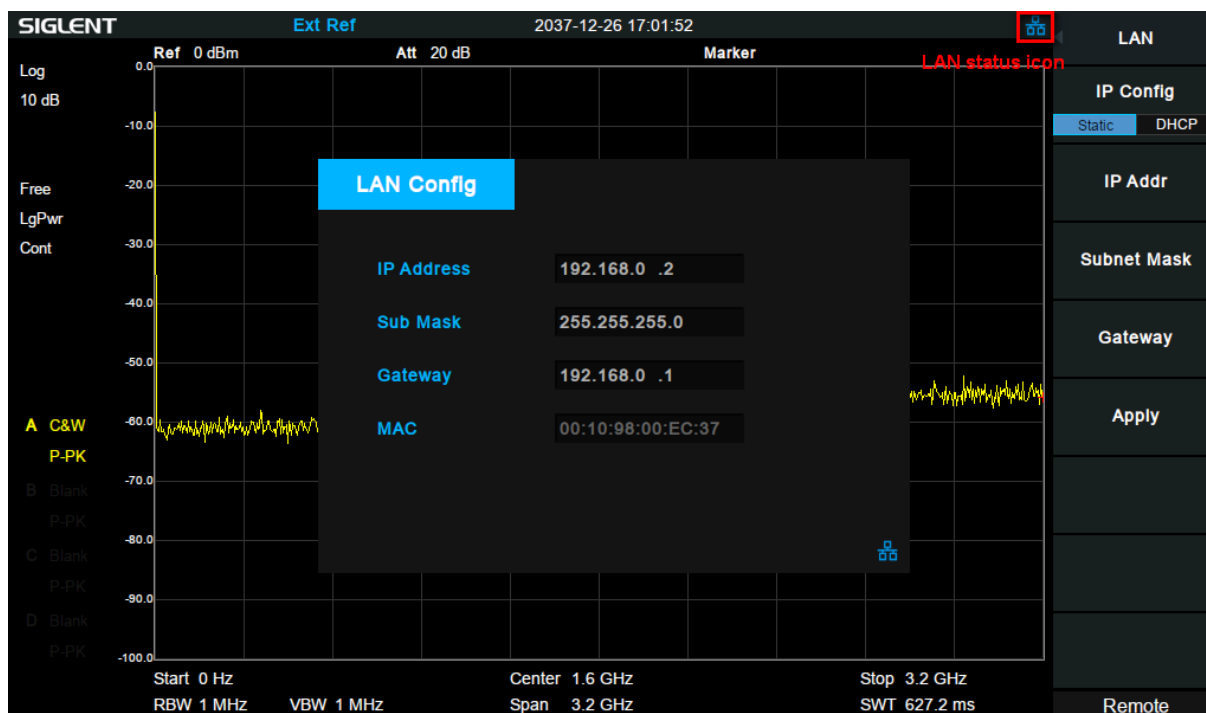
SIGLENT Ext Ref 2037-12-26 17:01:52

LAN

LAN status icon

Ref 0 dBm Att 20 dB Marker

Log
10 dB

Free
LgPwr
Cont

0.0
-10.0
-20.0
-30.0
-40.0
-50.0
-60.0
-70.0
-80.0
-90.0
-100.0

A C&W
P-PK
B Blank
P-PK
C Blank
P-PK
D Blank
P-PK

LAN Config

| | |
|---|---|
| IP Address | 192.168.0 .2 |
| Sub Mask | 255.255.255.0 |
| Gateway | 192.168.0 .1 |
| MAC | 00:10:98:00:EC:37 |

IP Config
Static DHCP

IP Addr

Subnet Mask

Gateway

Apply

Start 0 Hz Center 1.6 GHz Stop 3.2 GHz
RBW 1 MHz VBW 1 MHz Span 3.2 GHz SWT 627.2 ms

Remote